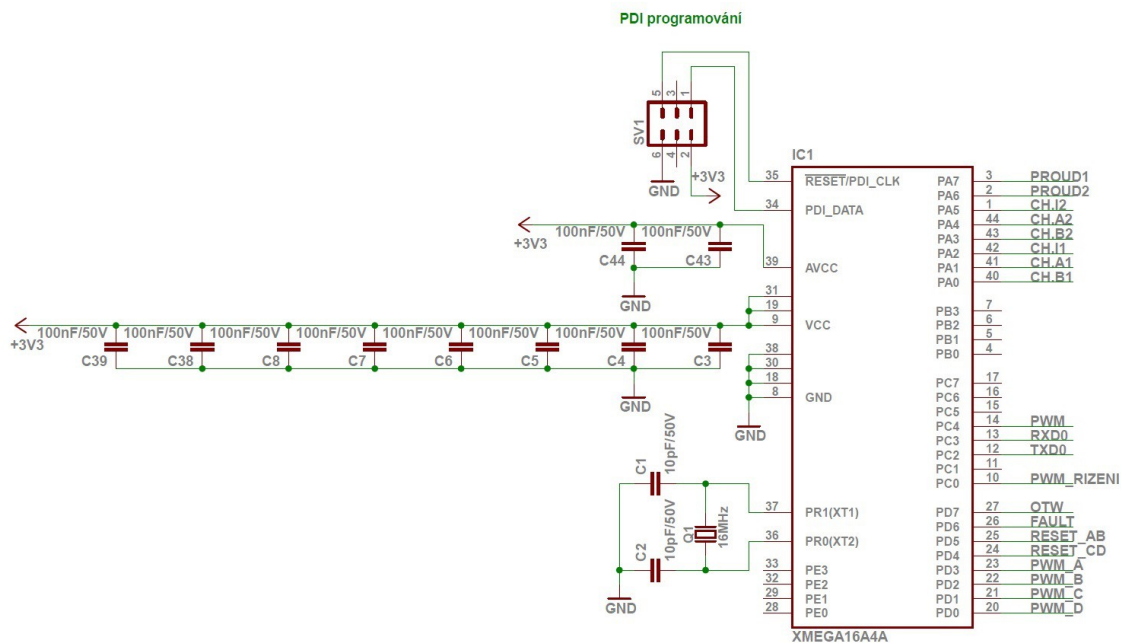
PDI programování

SV1
5 3 1
6 4 2
GND
+3V3

IC1
35 $\overline{RESET}$/PDI_CLK
34 PDI_DATA
39 AVCC
31 19 9 VCC
38 30 18 8 GND
37 PR1(XT1)
36 PR0(XT2)
33 PE3
32 PE2
29 PE1
28 PE0

PA7 3 PROUD1
PA6 2 PROUD2
PA5 1 CH.I2
PA4 44 CH.A2
PA3 43 CH.B2
PA2 42 CH.I1
PA1 41 CH.A1
PA0 40 CH.B1
PB3 7
PB2 6
PB1 5
PB0 4
PC7 17
PC6 16
PC5 15
PC4 14 PWM
PC3 13 RXD0
PC2 12 TXD0
PC1 11
PC0 10 PWM_RIZENI
PD7 27 OTW
PD6 26 FAULT
PD5 25 RESET_AB
PD4 24 RESET_CD
PD3 23 PWM_A
PD2 22 PWM_B
PD1 21 PWM_C
PD0 20 PWM_D
XMEGA16A4A

+3V3
100nF/50V 100nF/50V
C44 C43
GND

+3V3
100nF/50V 100nF/50V 100nF/50V 100nF/50V 100nF/50V 100nF/50V 100nF/50V 100nF/50V
C39 C38 C8 C7 C6 C5 C4 C3
GND
GND

C1 10pF/50V
C2 10pF/50V
Q1 16MHz
GND